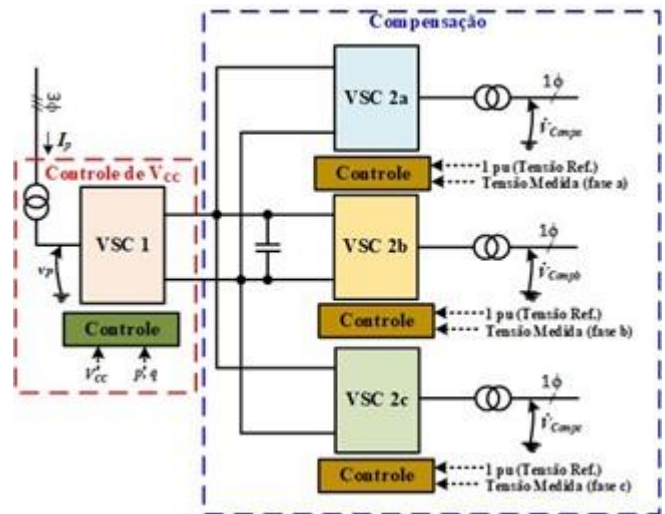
Compensação

$\omega$

$I_p$

Controle de $V_{CC}$

VSC 1

$v_p$

Controle

$V_{CC}^*$ $p, q$

VSC 2a

$1\phi$

$\dot{V}_{Compa}$

Controle

1 pu (Tensão Ref.)
Tensão Medida (fase a)

VSC 2b

$1\phi$

$\dot{V}_{Compb}$

Controle

1 pu (Tensão Ref.)
Tensão Medida (fase b)

VSC 2c

$1\phi$

$\dot{V}_{Compc}$

Controle

1 pu (Tensão Ref.)
Tensão Medida (fase c)